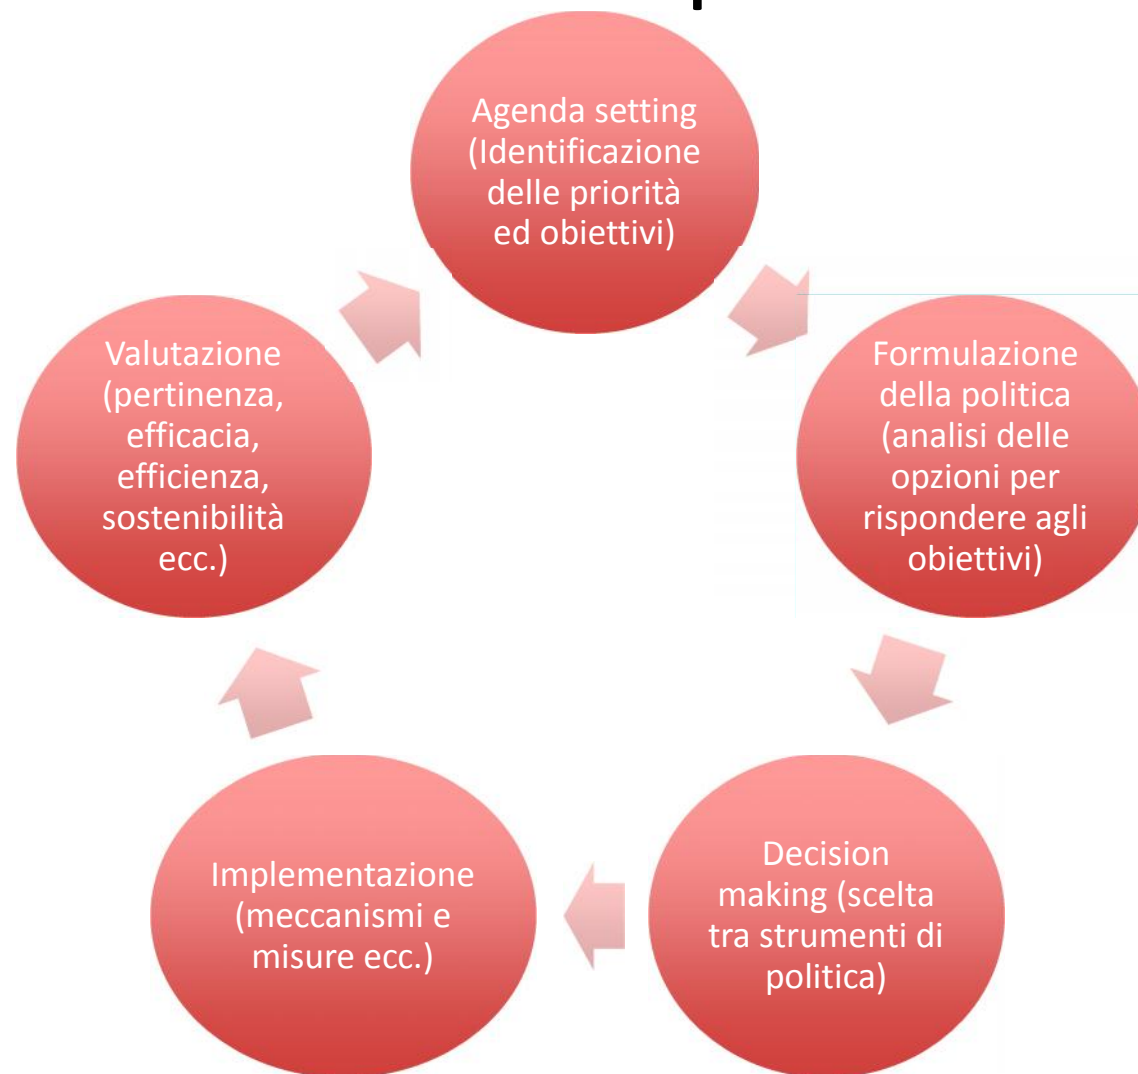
Agenda setting (Identificazione delle priorità ed obiettivi)

Formulazione della politica (analisi delle opzioni per rispondere agli obiettivi)

Decision making (scelta tra strumenti di politica)

Implementazione (meccanismi e misure ecc.)

Valutazione (pertinenza, efficacia, efficienza, sostenibilità ecc.)